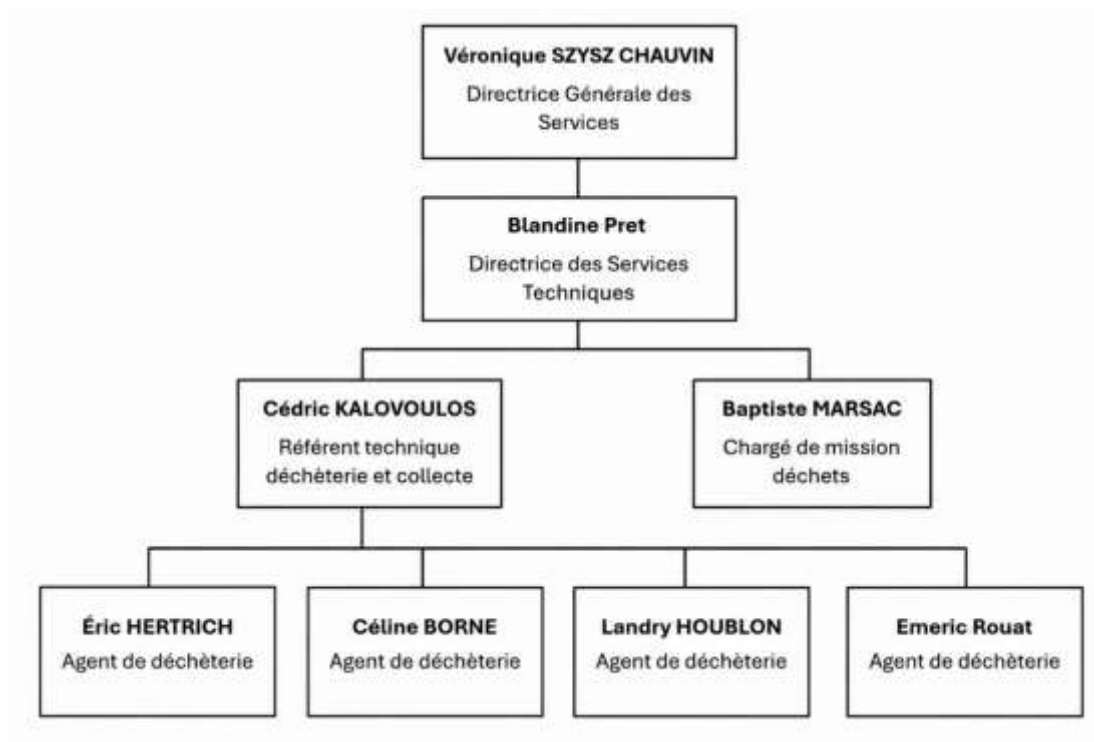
**Véronique SZYSZ CHAUVIN**
Directrice Générale des Services

**Blandine Pret**
Directrice des Services Techniques

**Cédric KALOVOULOS**
Référent technique déchèterie et collecte

**Baptiste MARSAC**
Chargé de mission déchets

**Éric HERTRICH**
Agent de déchèterie

**Céline BORNE**
Agent de déchèterie

**Landry HOUBLON**
Agent de déchèterie

**Emeric Rouat**
Agent de déchèterie